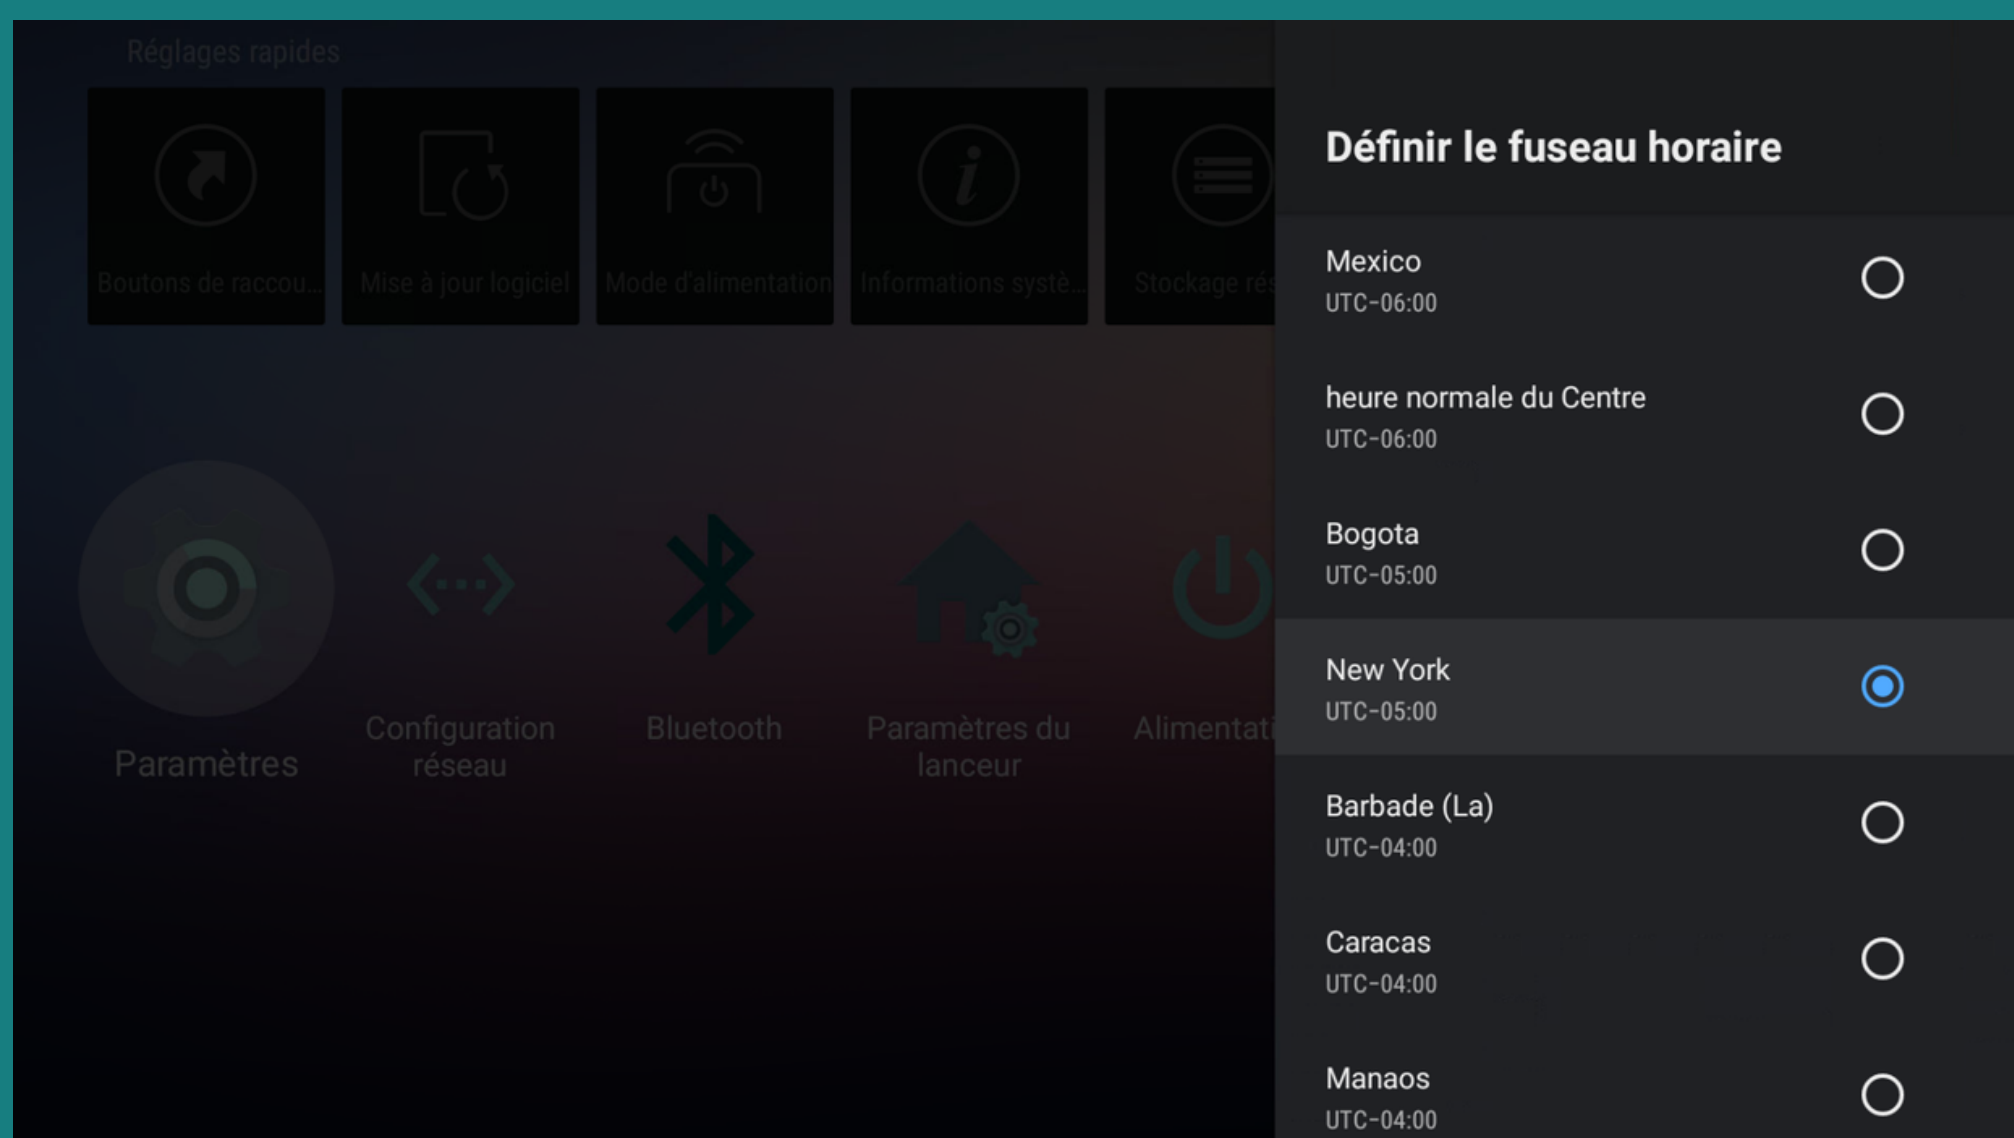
Réglages rapides

Boutons de raccou...

Mise à jour logiciel

Mode d'alimentation

Informations systè...

Stockage rés

Paramètres

Configuration réseau

Bluetooth

Paramètres du lanceur

Alimentati

Définir le fuseau horaire

Mexico
UTC-06:00

heure normale du Centre
UTC-06:00

Bogota
UTC-05:00

New York
UTC-05:00

Barbade (La)
UTC-04:00

Caracas
UTC-04:00

Manaos
UTC-04:00